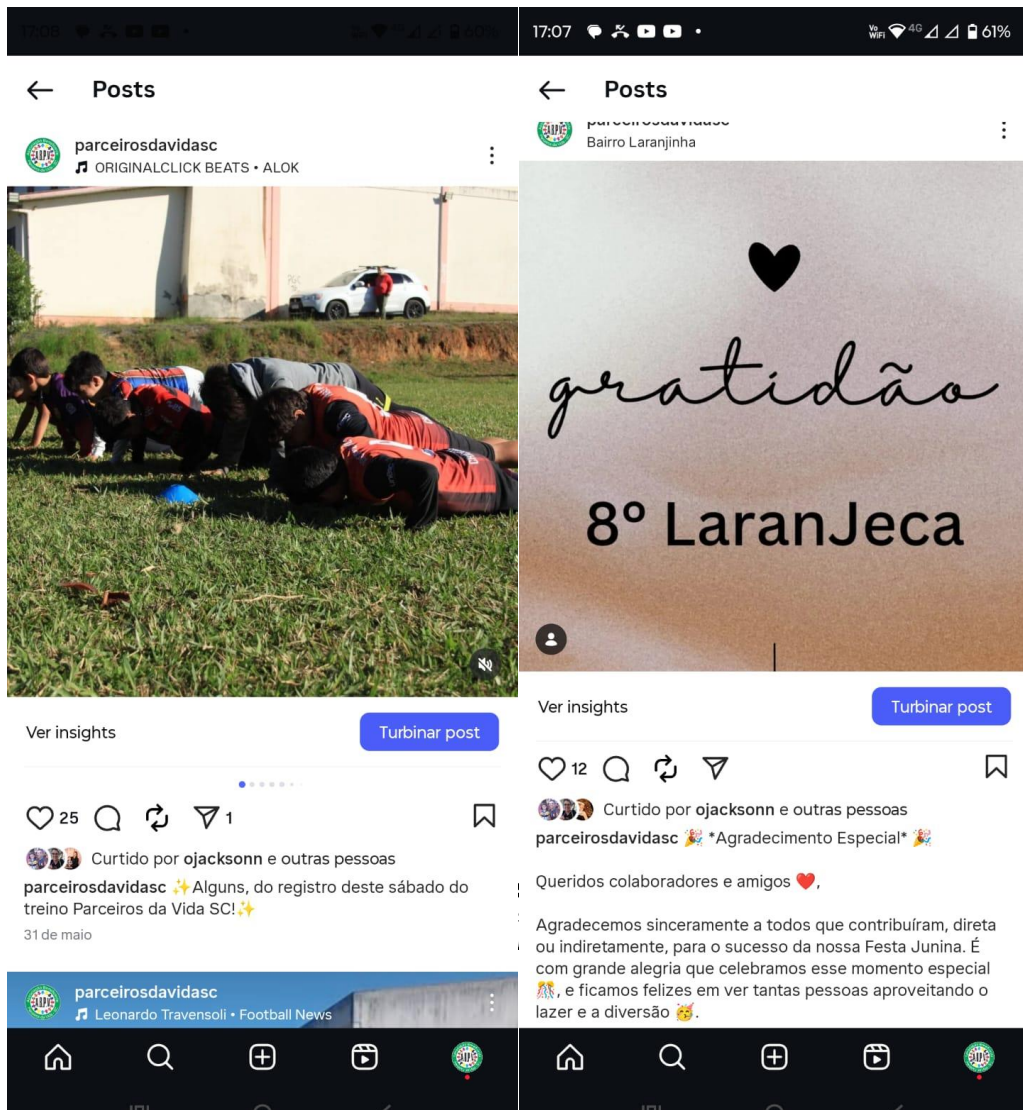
17:06

Posts

parceirosdavidasc
ORIGINALCLICK BEATS • ALOK

Ver insights
Turbinar post

25 1

Curtido por ojacksonn e outras pessoas
parceirosdavidasc ✨Alguns, do registro deste sábado do treino Parceiros da Vida SC!✨
31 de maio

parceirosdavidasc
Leonardo Travensoli • Football News

17:07
Vo WiFi 4G 61%

Posts

parceirosdavidasc
Bairro Laranjinha

gratidão
8º LaranJeca

Ver insights
Turbinar post

12

Curtido por ojacksonn e outras pessoas
parceirosdavidasc 🎉 *Agradecimento Especial* 🎉

Queridos colaboradores e amigos ❤️,

Agradecemos sinceramente a todos que contribuíram, direta ou indiretamente, para o sucesso da nossa Festa Junina. É com grande alegria que celebramos esse momento especial 🎊, e ficamos felizes em ver tantas pessoas aproveitando o lazer e a diversão 🥳.